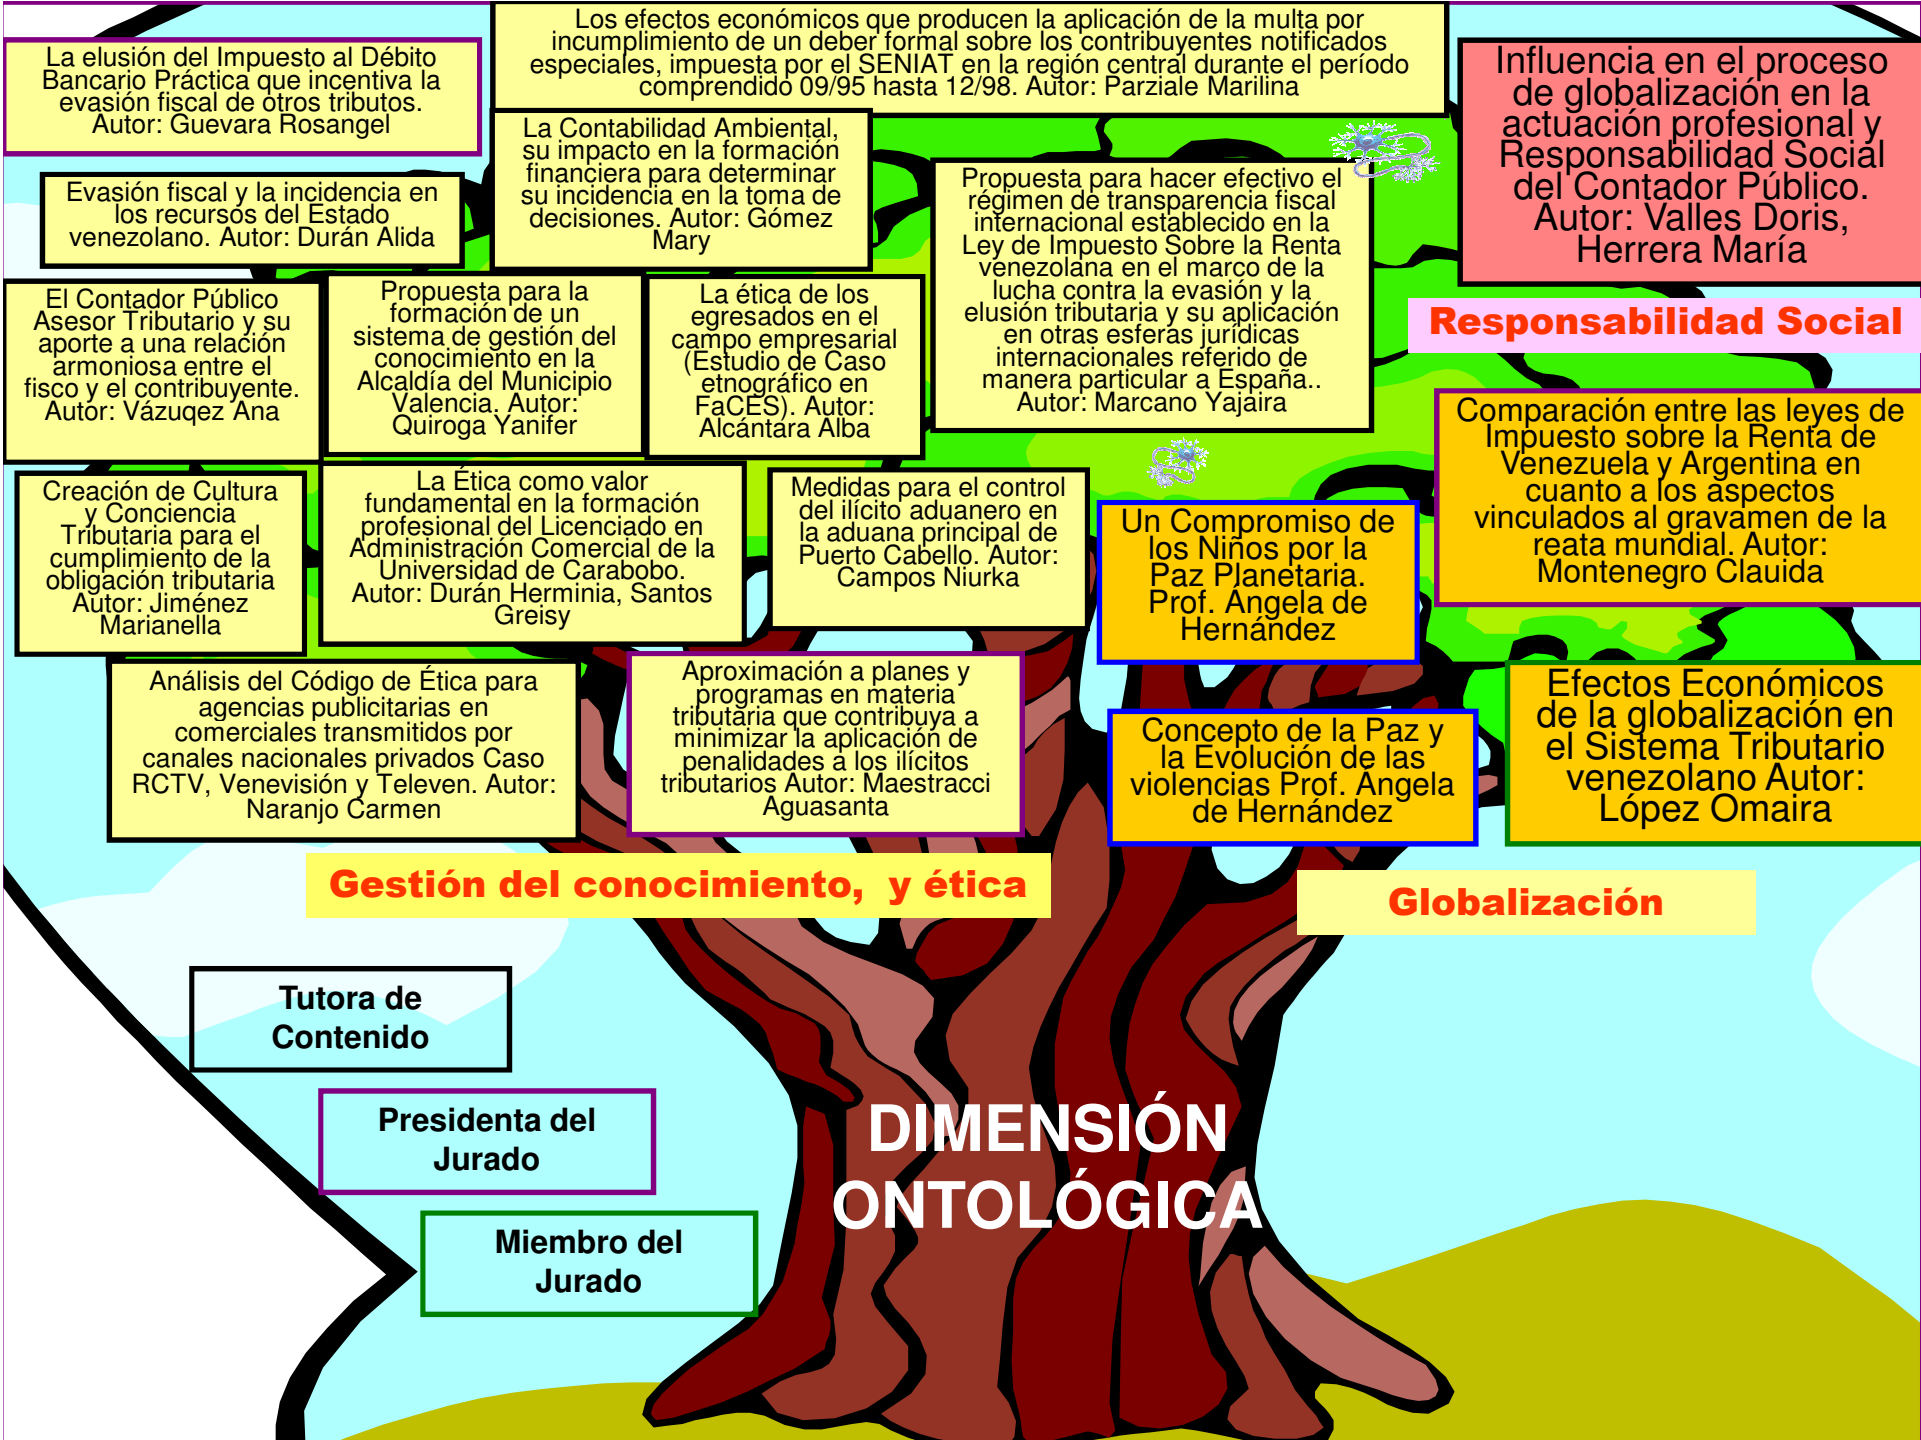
La elusión del Impuesto al Débito Bancario Práctica que incentiva la evasión fiscal de otros tributos. Autor: Guevara Rosangel

Los efectos económicos que producen la aplicación de la multa por incumplimiento de un deber formal sobre los contribuyentes notificados especiales, impuesta por el SENIAT en la región central durante el período comprendido 09/95 hasta 12/98. Autor: Parziale Marilina

Influencia en el proceso de globalización en la actuación profesional y Responsabilidad Social del Contador Público. Autor: Valles Doris, Herrera María

Evasión fiscal y la incidencia en los recursos del Estado venezolano. Autor: Durán Alida

La Contabilidad Ambiental, su impacto en la formación financiera para determinar su incidencia en la toma de decisiones. Autor: Gómez Mary

Propuesta para hacer efectivo el régimen de transparencia fiscal internacional establecido en la Ley de Impuesto Sobre la Renta venezolana en el marco de la lucha contra la evasión y la elusión tributaria y su aplicación en otras esferas jurídicas internacionales referido de manera particular a España.. Autor: Marcano Yajaira

Responsabilidad Social

El Contador Público Asesor Tributario y su aporte a una relación armoniosa entre el fisco y el contribuyente. Autor: Vázuqez Ana

Propuesta para la formación de un sistema de gestión del conocimiento en la Alcaldía del Municipio Valencia. Autor: Quiroga Yanifer

La ética de los egresados en el campo empresarial (Estudio de Caso etnográfico en FaCES). Autor: Alcántara Alba

Comparación entre las leyes de Impuesto sobre la Renta de Venezuela y Argentina en cuanto a los aspectos vinculados al gravamen de la reata mundial. Autor: Montenegro Clauida

Creación de Cultura y Conciencia Tributaria para el cumplimiento de la obligación tributaria Autor: Jiménez Marianella

La Ética como valor fundamental en la formación profesional del Licenciado en Administración Comercial de la Universidad de Carabobo. Autor: Durán Herminia, Santos Greisy

Medidas para el control del ilícito aduanero en la aduana principal de Puerto Cabello. Autor: Campos Niurka

Un Compromiso de los Niños por la Paz Planetaria. Prof. Angela de Hernández

Análisis del Código de Ética para agencias publicitarias en comerciales transmitidos por canales nacionales privados Caso RCTV, Venevisión y Televen. Autor: Naranjo Carmen

Aproximación a planes y programas en materia tributaria que contribuya a minimizar la aplicación de penalidades a los ilícitos tributarios Autor: Maestracci Aguasanta

Concepto de la Paz y la Evolución de las violencias Prof. Angela de Hernández

Efectos Económicos de la globalización en el Sistema Tributario venezolano Autor: López Omaira

Gestión del conocimiento, y ética

Globalización

Tutora de Contenido

Presidenta del Jurado

Miembro del Jurado

DIMENSIÓN ONTOLÓGICA